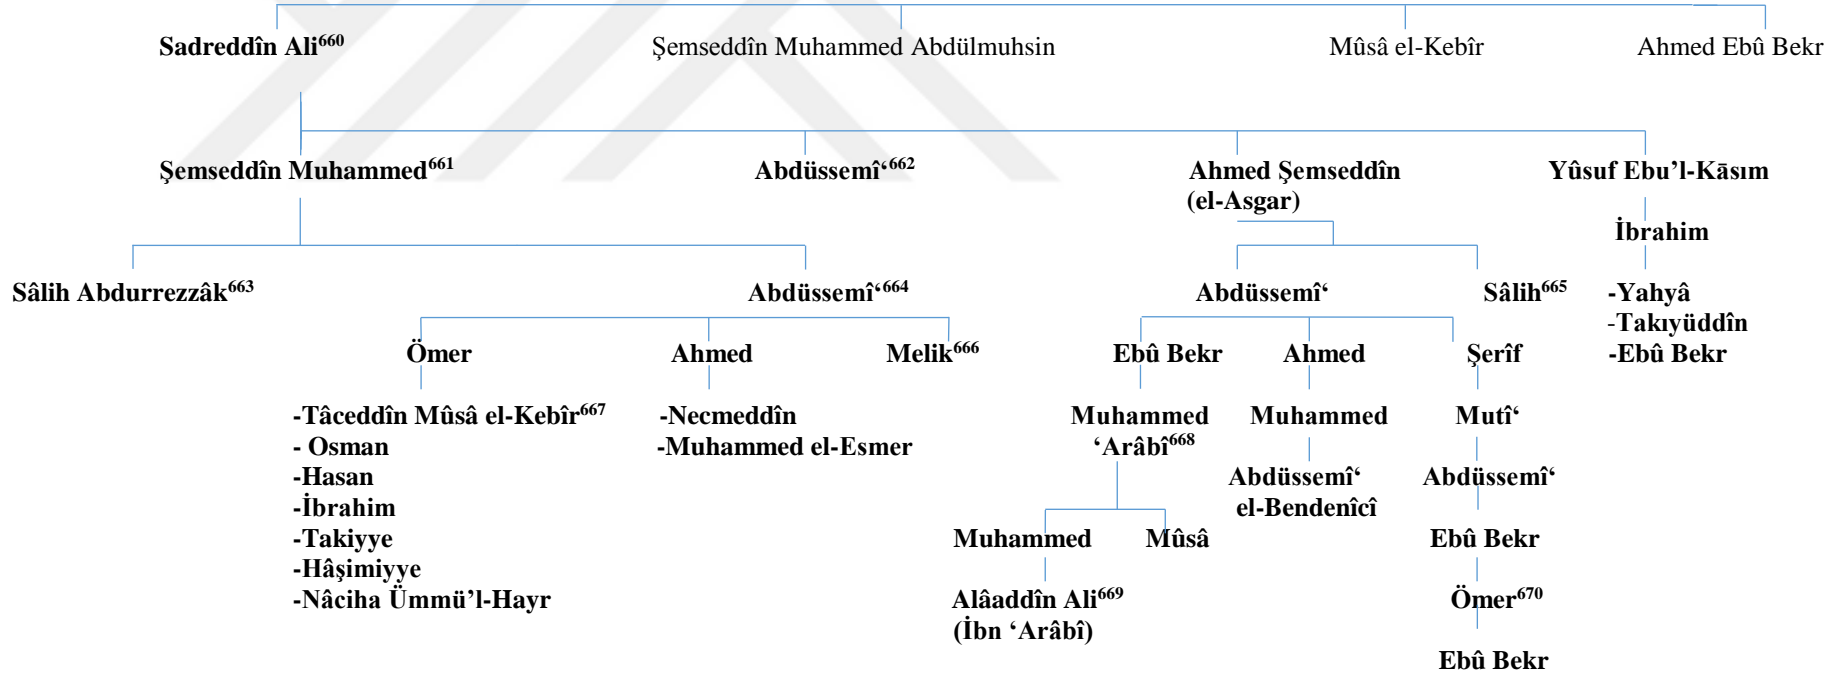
Sadreddîn Ali$^{660}$

Şemseddîn Muhammed Abdülmuhsin

Mûsâ el-Kebîr

Ahmed Ebû Bekr

Şemseddîn Muhammed$^{661}$

Abdüssemî‘$^{662}$

Ahmed Şemseddîn (el-Asgar)

Yûsuf Ebu’l-Kāsım

İbrahim

-Yahyâ
-Takıyüddîn
-Ebû Bekr

Sâlih Abdurrezzâk$^{663}$

Abdüssemî‘$^{664}$

Ömer

-Tâceddîn Mûsâ el-Kebîr$^{667}$
- Osman
-Hasan
-İbrahim
-Takiyye
-Hâşimiyye
-Nâciha Ümmü’l-Hayr

Ahmed

-Necmeddîn
-Muhammed el-Esmer

Melik$^{666}$

Abdüssemî‘

Sâlih$^{665}$

Ebû Bekr

Muhammed ‘Arâbî$^{668}$

Muhammed

Alâaddîn Ali$^{669}$ (İbn ‘Arâbî)

Mûsâ

Ahmed

Muhammed

Abdüssemî‘ el-Bendenîcî

Şerîf

Mutî‘

Abdüssemî‘

Ebû Bekr

Ömer$^{670}$

Ebû Bekr